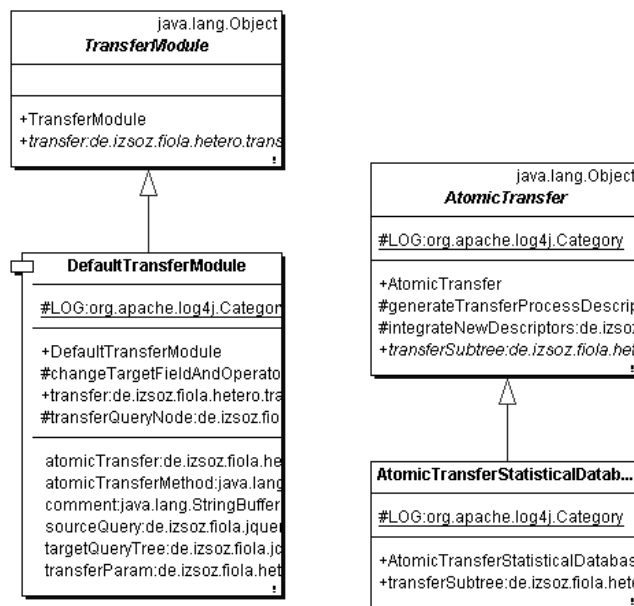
java.lang.Object
TransferModule

+TransferModule
+transfer:de.izsoz.fiola.hetero.trans
!

DefaultTransferModule

#LOG:org.apache.log4j.Categon

+DefaultTransferModule
#changeTargetFieldAndOperato
+transfer:de.izsoz.fiola.hetero.tra
#transferQueryNode:de.izsoz.fio

atomicTransfer:de.izsoz.fiola.he
atomicTransferMethod:java.lang
comment:java.lang.StringBuffer
sourceQuery:de.izsoz.fiola.jque
targetQueryTree:de.izsoz.fiola.jo
transferParam:de.izsoz.fiola.het
!

java.lang.Object
AtomicTransfer

#LOG:org.apache.log4j.Category

+AtomicTransfer
#generateTransferProcessDescrip
#integrateNewDescriptors:de.izso
+transferSubtree:de.izsoz.fiola.he
!

AtomicTransferStatisticalDatab...

#LOG:org.apache.log4j.Category

+AtomicTransferStatisticalDatabas
+transferSubtree:de.izsoz.fiola.het
!